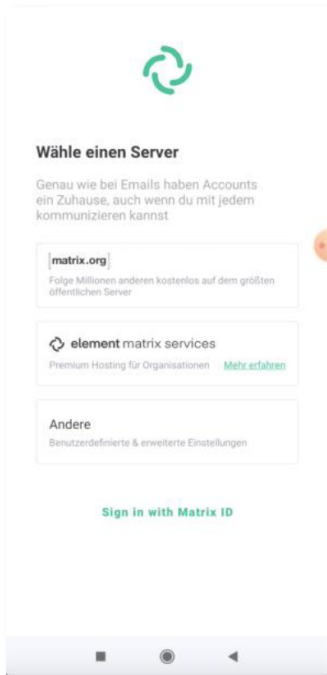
Wähle einen Server

Genau wie bei Emails haben Accounts ein Zuhause, auch wenn du mit jedem kommunizieren kannst

[matrix.org]

Folge Millionen anderen kostenlos auf dem größten öffentlichen Server

element matrix services

Premium Hosting für Organisationen Mehr erfahren

Andere

Benutzerdefinierte & erweiterte Einstellungen

Sign in with Matrix ID